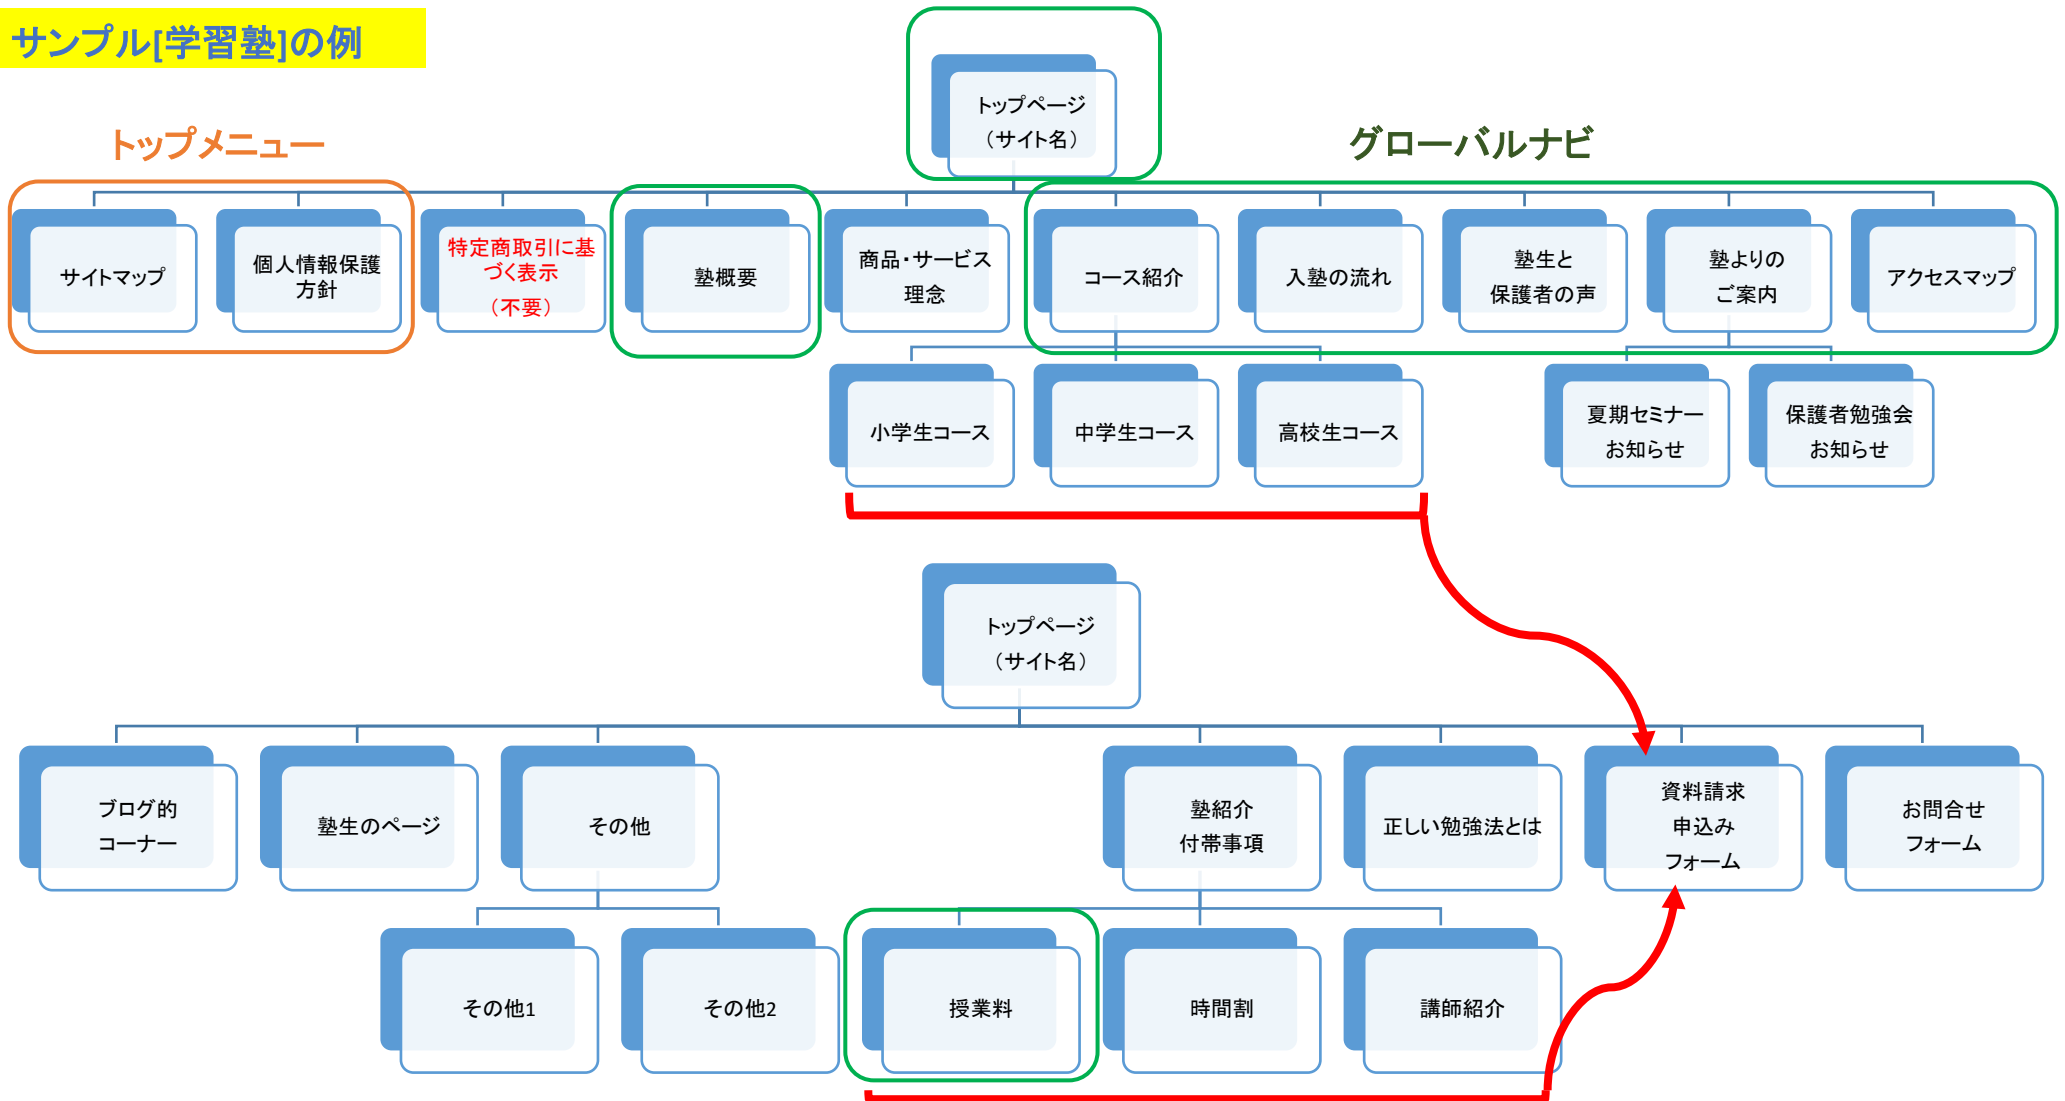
サンプル[学習塾]の例

トップページ（サイト名）

トップメニュー

グローバルナビ

サイトマップ

個人情報保護方針

特定商取引に基づく表示（不要）

塾概要

商品・サービス理念

コース紹介

入塾の流れ

塾生と保護者の声

塾よりのご案内

アクセスマップ

小学生コース

中学生コース

高校生コース

夏期セミナーお知らせ

保護者勉強会お知らせ

トップページ（サイト名）

ブログ的コーナー

塾生のページ

その他

塾紹介付帯事項

正しい勉強法とは

資料請求申込みフォーム

お問合せフォーム

その他1

その他2

授業料

時間割

講師紹介